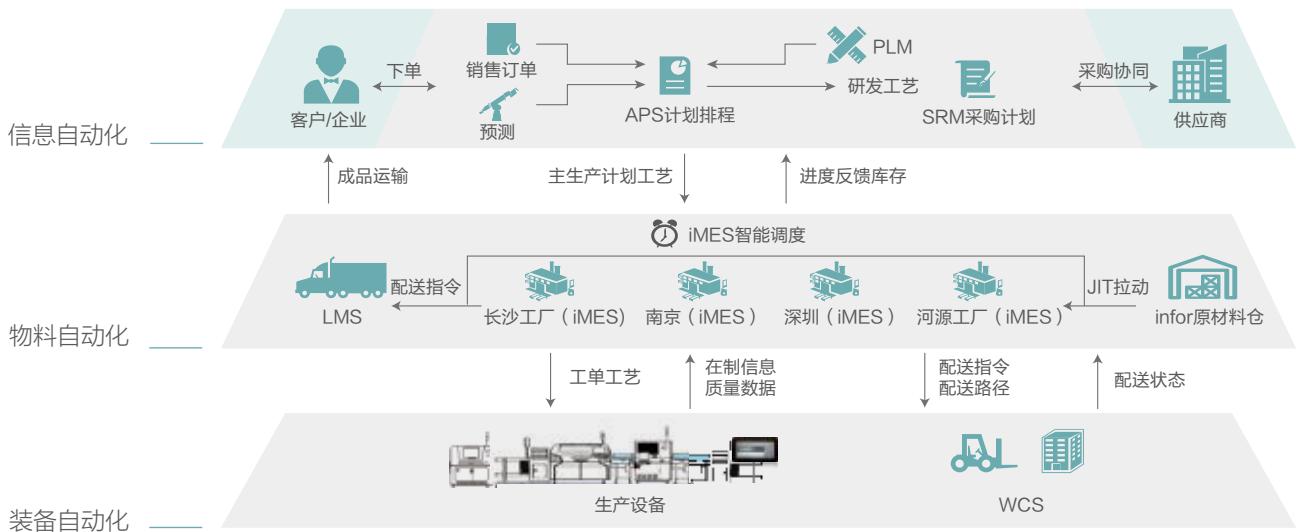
信息自动化

客户/企业
下单
销售订单
预测
APS计划排程
PLM
研发工艺
SRM采购计划
采购协同
供应商

成品运输
主生产计划工艺
进度反馈库存

物料自动化

iMES智能调度
LMS
配送指令
长沙工厂（iMES）
南京（iMES）
深圳（iMES）
河源工厂（iMES）
JIT拉动
infor原材料仓

工单工艺
在制信息
质量数据
配送指令
配送路径
配送状态

装备自动化

生产设备
WCS